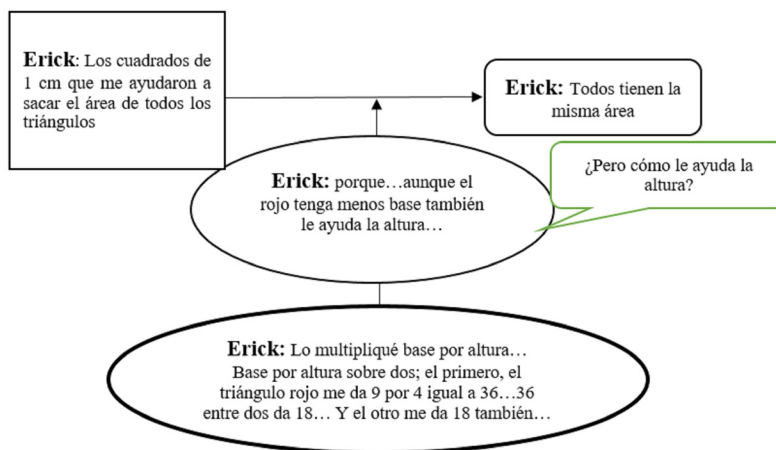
**Erick**: Los cuadrados de 1 cm que me ayudaron a sacar el área de todos los triángulos

**Erick:** Todos tienen la misma área

**Erick:** porque…aunque el rojo tenga menos base también le ayuda la altura…

¿Pero cómo le ayuda la altura?

**Erick:** Lo multipliqué base por altura… Base por altura sobre dos; el primero, el triángulo rojo me da 9 por 4 igual a 36…36 entre dos da 18… Y el otro me da 18 también…